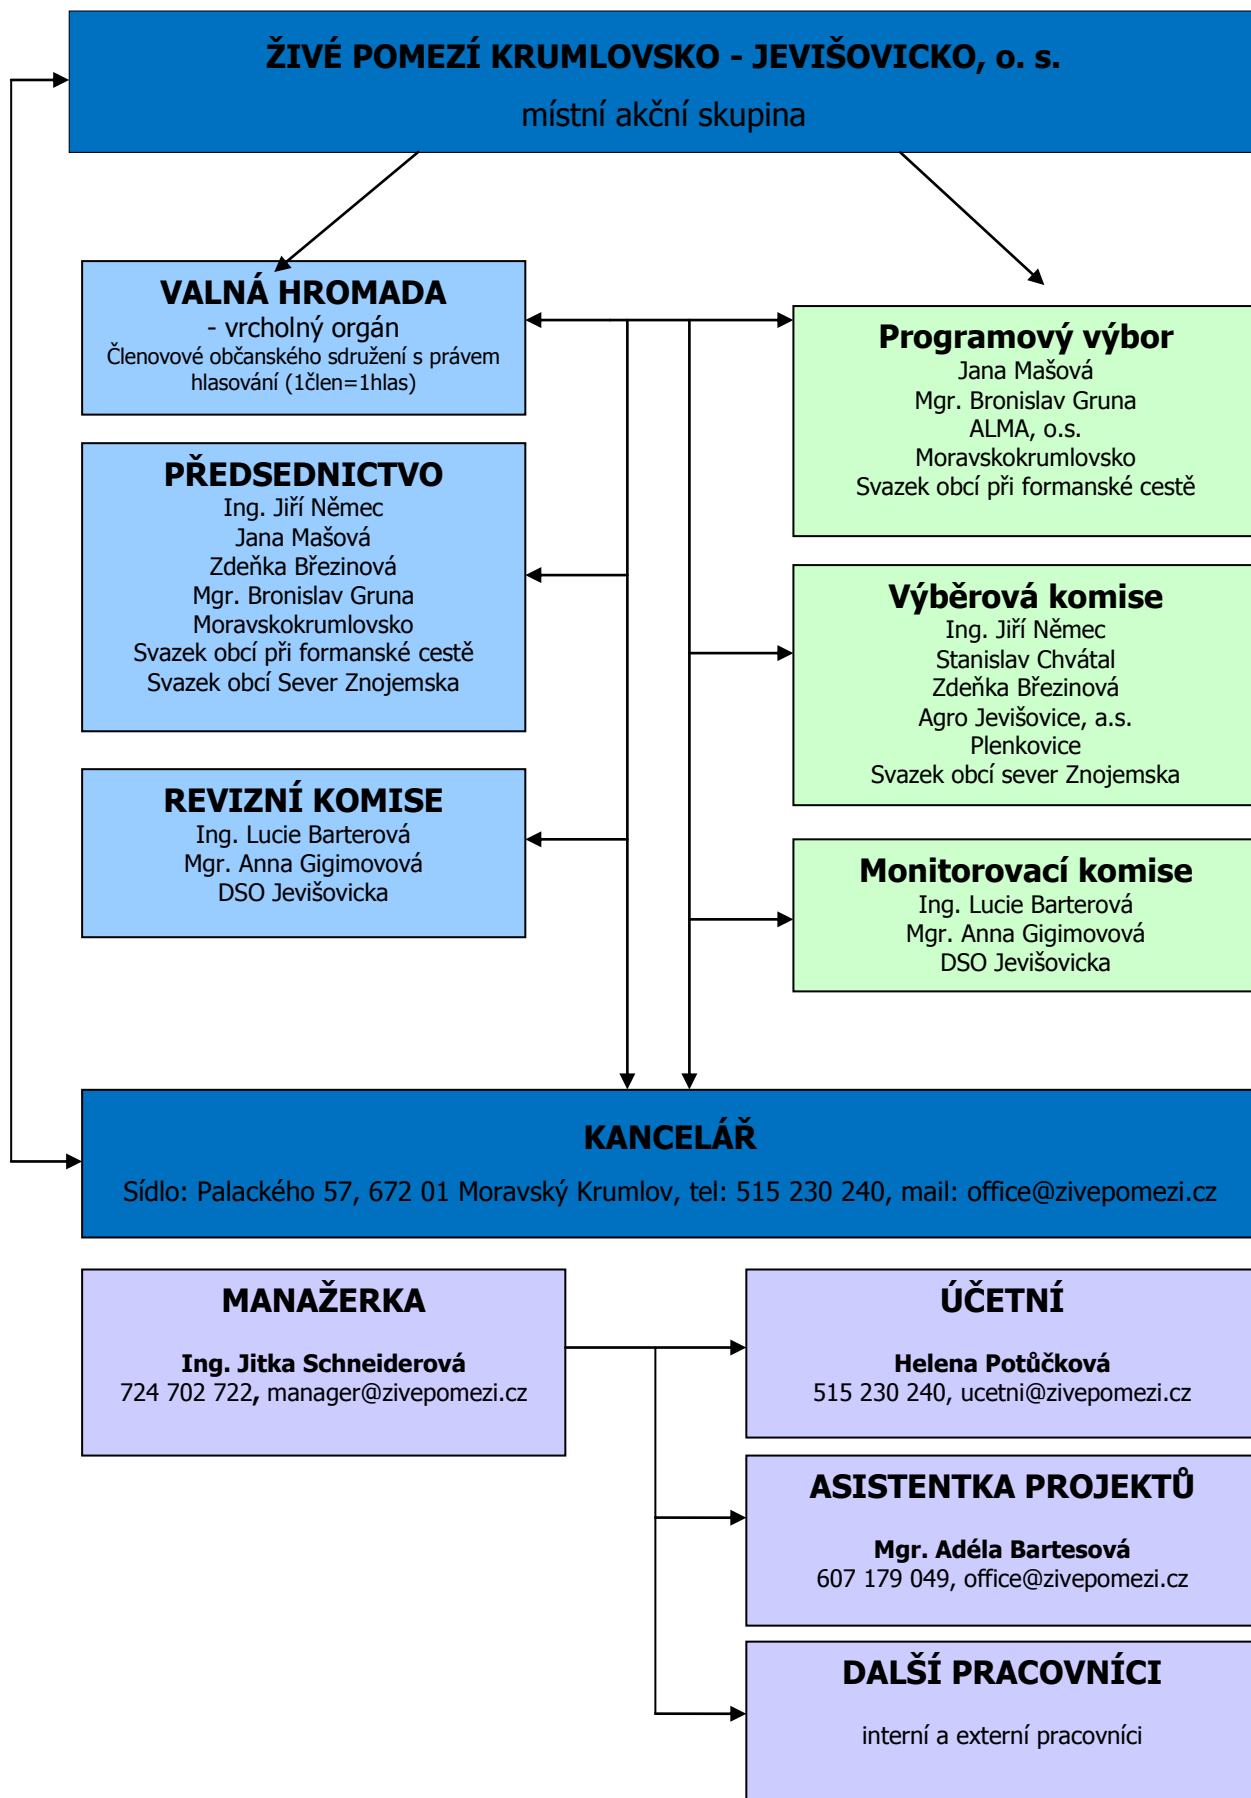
ŽIVÉ POMEZÍ KRUMLOVSKO - JEVIŠOVICKO, o. s.

místní akční skupina

VALNÁ HROMADA
- vrcholný orgán
Členové občanského sdružení s právem hlasování (1člen=1hlas)

Programový výbor
Jana Mašová
Mgr. Bronislav Gruna
ALMA, o.s.
Moravskokrumlovsko
Svazek obcí při formanské cestě

PŘEDSEDNICTVO
Ing. Jiří Němec
Jana Mašová
Zdeňka Březinová
Mgr. Bronislav Gruna
Moravskokrumlovsko
Svazek obcí při formanské cestě
Svazek obcí Sever Znojemska

Výběrová komise
Ing. Jiří Němec
Stanislav Chvátal
Zdeňka Březinová
Agro Jevišovice, a.s.
Plenkovice
Svazek obcí sever Znojemska

REVIZNÍ KOMISE
Ing. Lucie Barterová
Mgr. Anna Gigimovová
DSO Jevišovicka

Monitorovací komise
Ing. Lucie Barterová
Mgr. Anna Gigimovová
DSO Jevišovicka

KANCELÁŘ
Sídlo: Palackého 57, 672 01 Moravský Krumlov, tel: 515 230 240, mail: office@zivepomezi.cz

MANAŽERKA
Ing. Jitka Schneiderová
724 702 722, manager@zivepomezi.cz

ÚČETNÍ
Helena Potůčková
515 230 240, ucetni@zivepomezi.cz

ASISTENTKA PROJEKTŮ
Mgr. Adéla Bartesová
607 179 049, office@zivepomezi.cz

DALŠÍ PRACOVNÍCI
interní a externí pracovníci